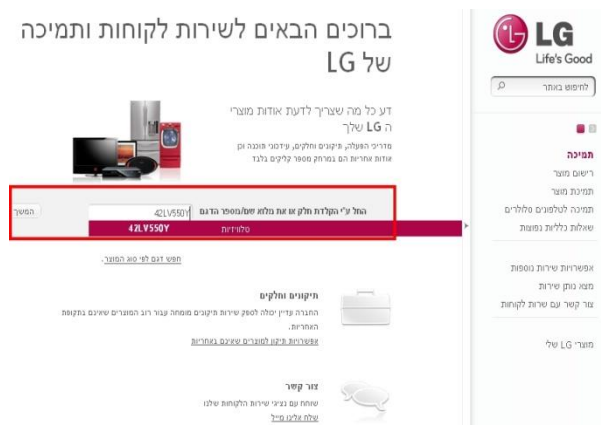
ברוכים הבאים לשירות לקוחות ותמיכה של LG

LG
Life's Good

לחיפוש באתר

דע כל מה שצריך לדעת אודות מוצרי ה LG שלך
מדריכי הפעלה, תיקונים וחלקים, עידכוני תוכנה וכן אודות אחרים הם במרחק מספר קליקים בלבד

החל ע"י הקלדת חלק או את מלוא שם/מספר הדגם
42LV550Y
המשך
טלוויזיות 42LV550Y

חפש דגם לפי סוג המוצר.

תמיכה
רישום מוצר
תמיכת מוצר
תמיכה לטלפונים סלולרים
שאלות כלליות נפוצות

אפשרויות שירות נוספות
מצא נותן שירות
צור קשר עם שירות לקוחות

מוצרי LG שלי

תיקונים וחלקים
ההגרה עדיין יכולה לספק שירות תיקונים מומחה עבור רוב המוצרים שאינם בתקופת האחריות.
אפשרויות תיקון למוצרים שאינם באחריות

צור קשר
שוחח עם נציגי שירות הלקוחות שלנו
שלח אלינו מייל